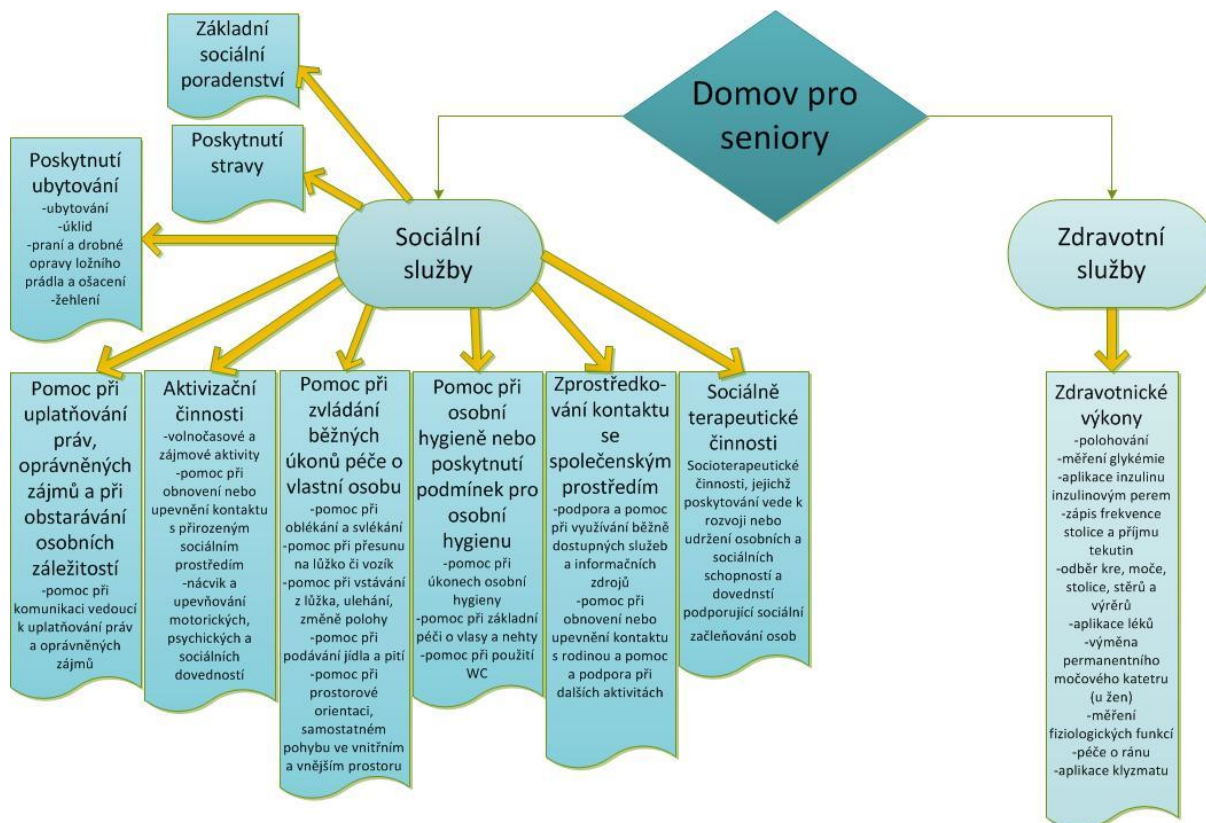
Domov pro seniory

Sociální služby

Zdravotní služby

Základní sociální poradenství

Poskytnutí stravy

Poskytnutí ubytování
-ubytování
-úklid
-praní a drobné opravy ložního prádla a ošacení
-žehlení

Pomoc při uplatňování práv, oprávněných zájmů a při obstarávání osobních záležitostí
-pomoc při komunikaci vedoucí k uplatňování práv a oprávněných zájmů

Aktivizační činnosti
-volnočasové a zájmové aktivity
-pomoc při obnovení nebo upevnění kontaktu s přirozeným sociálním prostředím
-nácvik a upevňování motorických, psychických a sociálních dovedností

Pomoc při zvládání běžných úkonů péče o vlastní osobu
-pomoc při oblékání a svlékání
-pomoc při přesunu na lůžko či vozík
-pomoc při vstávání z lůžka, ulehání, změně polohy
-pomoc při podávání jídla a pití
-pomoc při prostorové orientaci, samostatném pohybu ve vnitřním a vnějším prostoru

Pomoc při osobní hygieně nebo poskytnutí podmínek pro osobní hygienu
-pomoc při úkonech osobní hygieny
-pomoc při základní péči o vlasy a nehty
-pomoc při použití WC

Zprostředkování kontaktu se společenským prostředím
-podpora a pomoc při využívání běžně dostupných služeb a informačních zdrojů
-pomoc při obnovení nebo upevnění kontaktu s rodinou a pomoc a podpora při dalších aktivitách

Sociálně terapeutické činnosti
Socioterapeutické činnosti, jejichž poskytování vede k rozvoji nebo udržení osobních a sociálních schopností a dovedností podporující sociální začleňování osob

Zdravotnické výkony
-polohování
-měření glykémie
-aplikace inzulinu inzulinovým perem
-zápis frekvence stolice a příjmu tekutin
-odběr kre, moče, stolice, stěrů a výrěrů
-aplikace léků
-výměna permanentního močového katetru (u žen)
-měření fiziologických funkcí
-péče o ránu
-aplikace klyzmatu